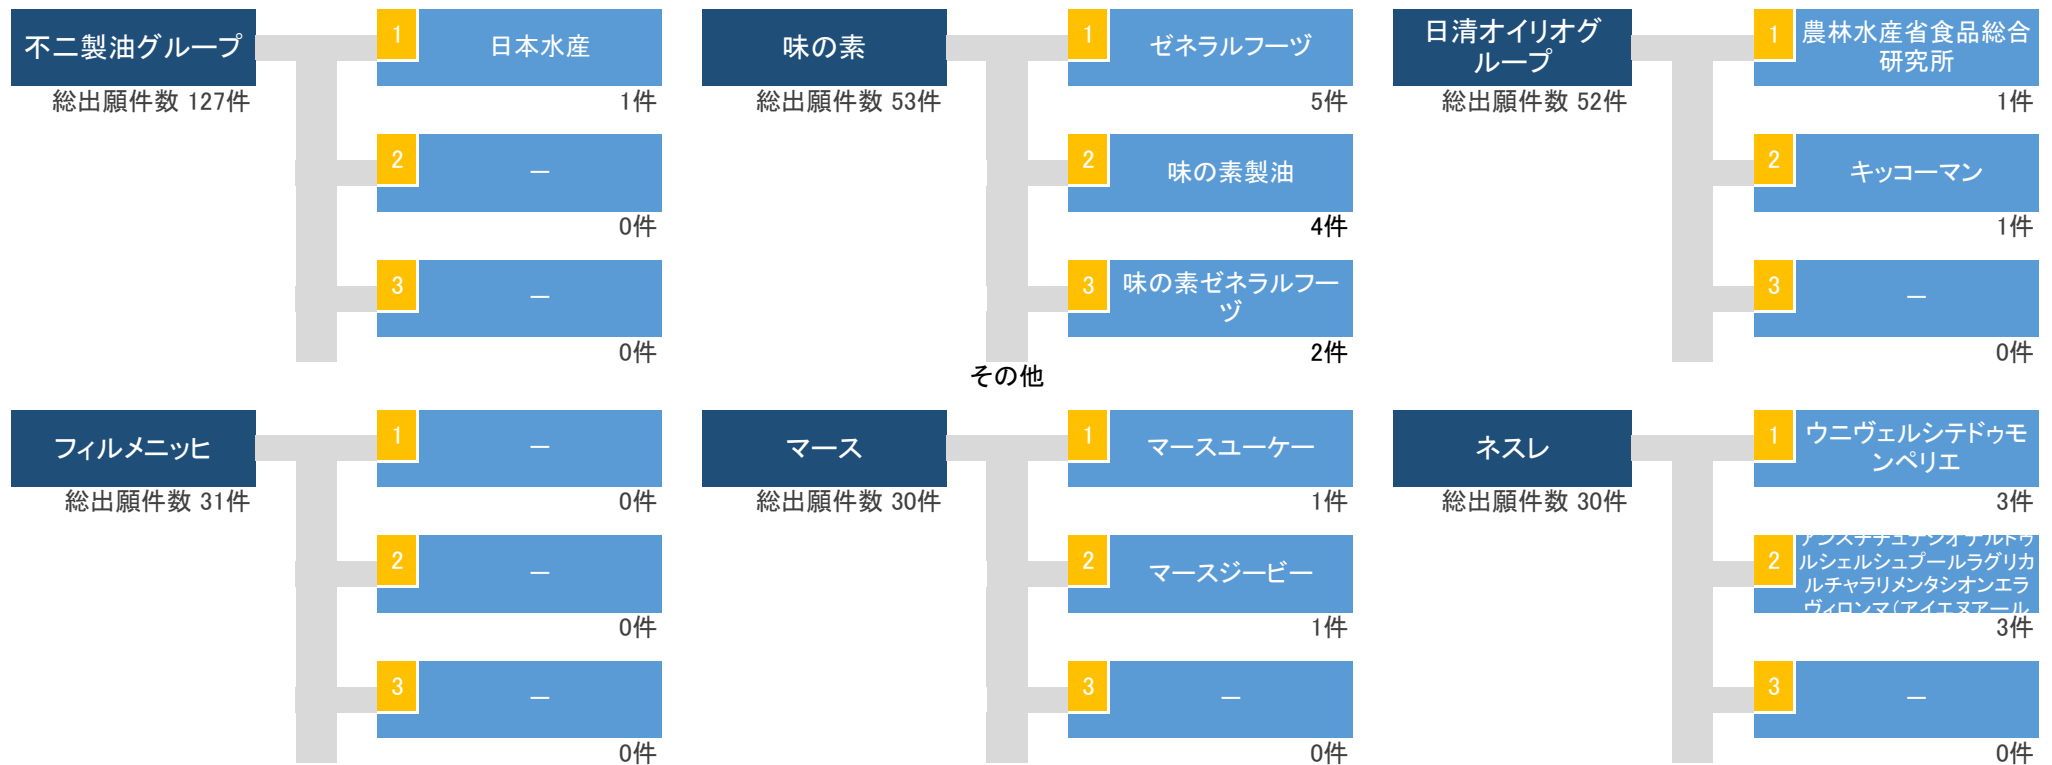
不二製油グループ
総出願件数 127件
1 日本水産
1件
2 —
0件
3 —
0件

味の素
総出願件数 53件
1 ゼネラルフーヅ
5件
2 味の素製油
4件
3 味の素ゼネラルフーヅ
2件
その他

日清オイリオグループ
総出願件数 52件
1 農林水産省食品総合研究所
1件
2 キッコーマン
1件
3 —
0件

フィルメニッヒ
総出願件数 31件
1 —
0件
2 —
0件
3 —
0件

マース
総出願件数 30件
1 マースユーケー
1件
2 マースジービー
1件
3 —
0件

ネスレ
総出願件数 30件
1 ウニヴェルシテドゥモンペリエ
3件
2 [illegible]ルシェルシュプールラグリカルチャラリメンタシオンエラヴィロンマ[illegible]
3件
3 —
0件